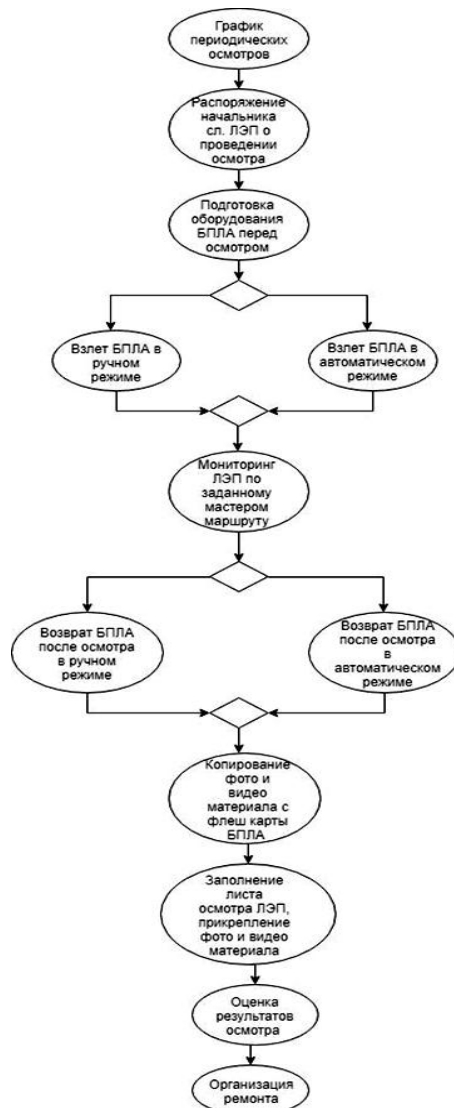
График периодических осмотров

Распоряжение начальника сл. ЛЭП о проведении осмотра

Подготовка оборудования БПЛА перед осмотром

Взлет БПЛА в ручном режиме

Взлет БПЛА в автоматическом режиме

Мониторинг ЛЭП по заданному мастером маршруту

Возврат БПЛА после осмотра в ручном режиме

Возврат БПЛА после осмотра в автоматическом режиме

Копирование фото и видео материала с флеш карты БПЛА

Заполнение листа осмотра ЛЭП, прикрепление фото и видео материала

Оценка результатов осмотра

Организация ремонта